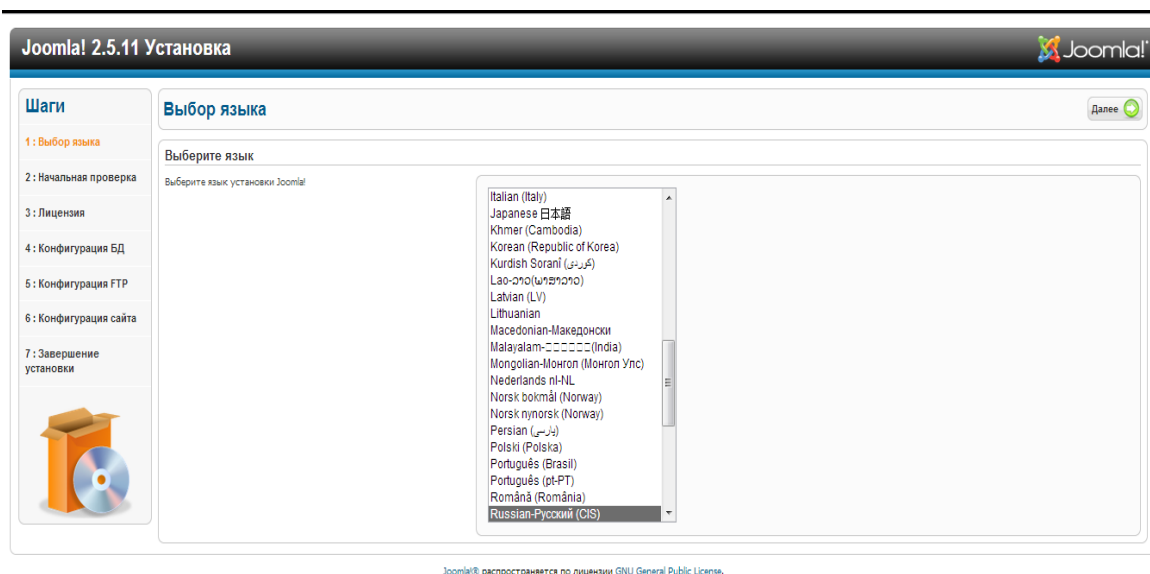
Joomla! 2.5.11 Установка

Joomla!

Шаги

1 : Выбор языка

2 : Начальная проверка

3 : Лицензия

4 : Конфигурация БД

5 : Конфигурация FTP

6 : Конфигурация сайта

7 : Завершение установки

Выбор языка

Далее

Выберите язык

Выберите язык установки Joomla!

Italian (Italy)
Japanese 日本語
Khmer (Cambodia)
Korean (Republic of Korea)
Kurdish Soranî (كوردى)
Lao-ລາວ(ພາສາລາວ)
Latvian (LV)
Lithuanian
Macedonian-Македонски
Malayalam-□□□□□□(India)
Mongolian-Монгол (Монгол Улс)
Nederlands nl-NL
Norsk bokmål (Norway)
Norsk nynorsk (Norway)
Persian (پارسی)
Polski (Polska)
Português (Brasil)
Português (pt-PT)
Română (România)
Russian-Русский (CIS)

Joomla!® распространяется по лицензии GNU General Public License.